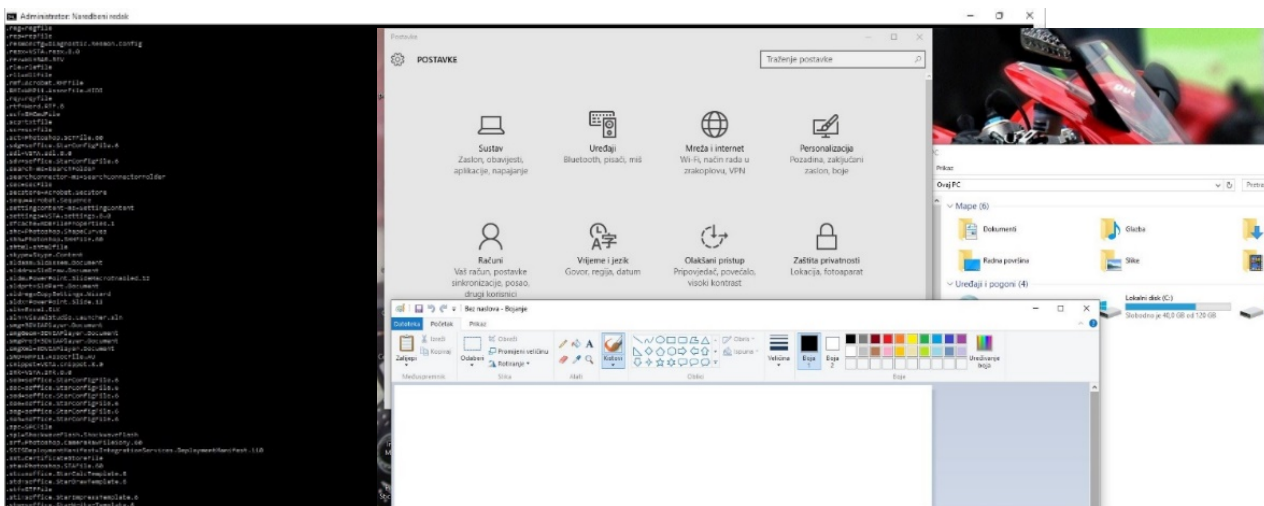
Administrator: Naredbeni redak

Postavke

POSTAVKE

Traženje postavke

Sustav
Zaslon, obavijesti, aplikacije, napajanje

Uređaji
Bluetooth, pisači, miš

Mreža i internet
Wi-Fi, način rada u zrakoplovu, VPN

Personalizacija
Pozadina, zaključani zaslon, boje

Računi
Vaš račun, postavke sinkronizacije, posao, drugi korisnici

Vrijeme i jezik
Govor, regija, datum

Olakšani pristup
Pripovjedač, povećalo, visoki kontrast

Zaštita privatnosti
Lokacija, fotoaparat

Bez naslova - Bojanje

Datoteka Početak Prikaz

Zalijepi Izreži Kopiraj Međuspremnik

Odaberi Obreži Promijeni veličinu Rotiranje Slika

Alati

Kistovi

Obris Ispuna Oblici

Veličina Boja 1 Boja 2 Boje Uređivanje boja

Prikaz

Ovaj PC

Mape (6)

Dokumenti Glazba Radna površina Slike

Uređaji i pogoni (4)

Lokalni disk (C:)
Slobodno je 40,0 GB od 120 GB